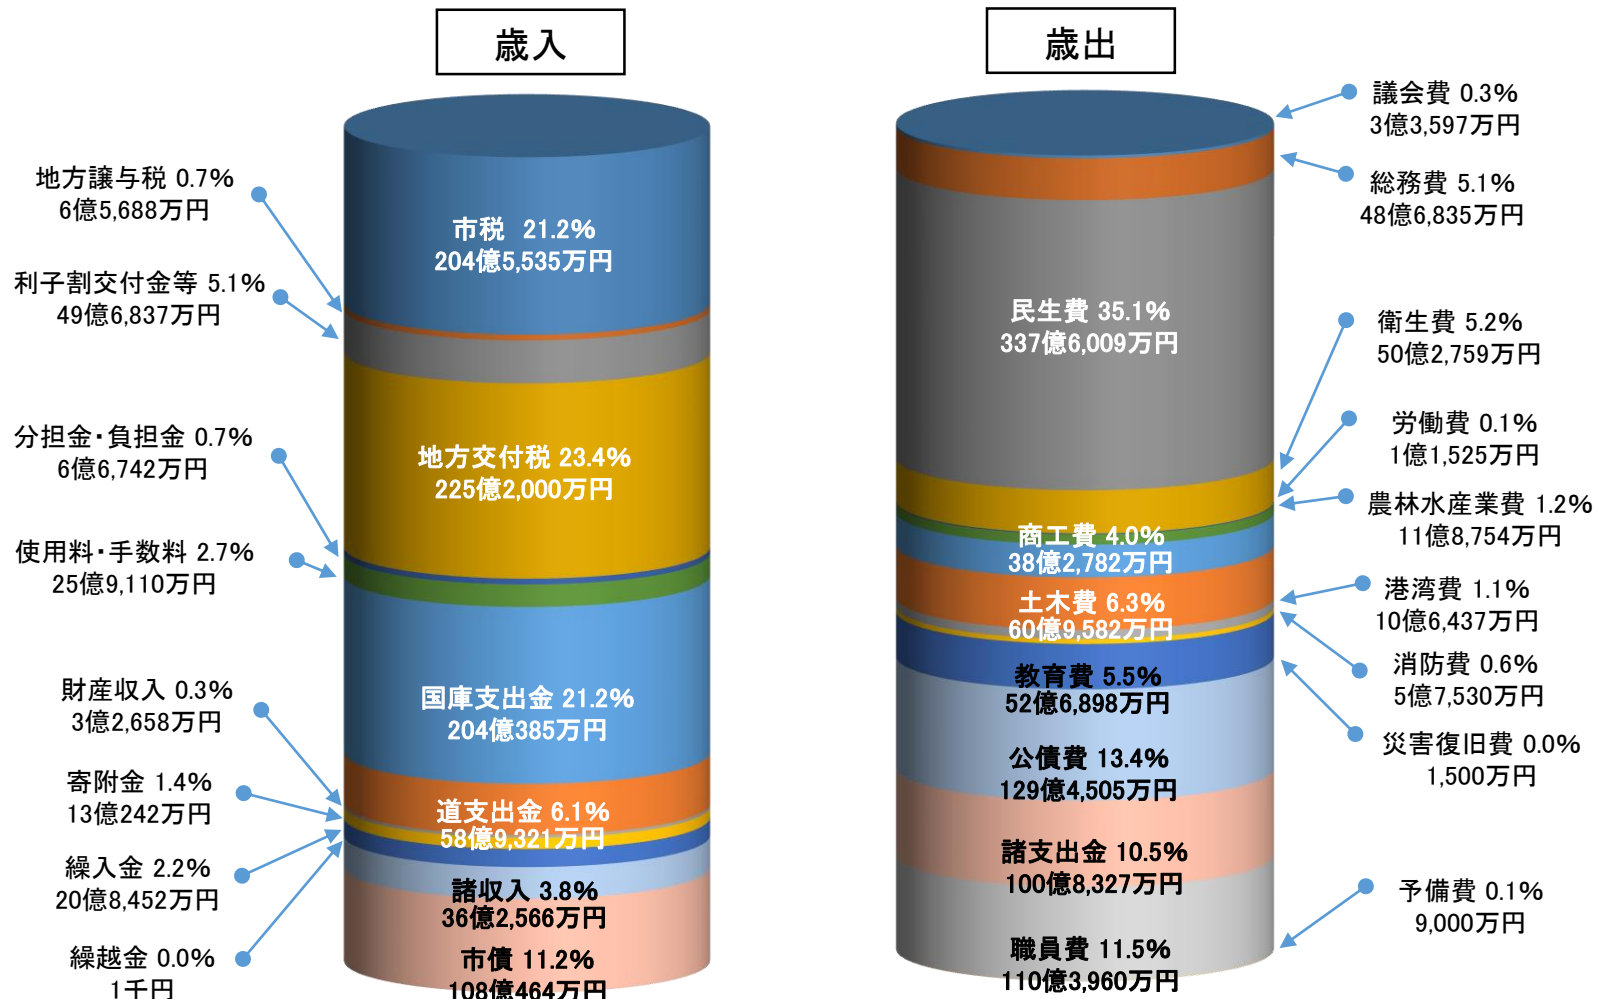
歳入

地方譲与税 0.7%
6億5,688万円

利子割交付金等 5.1%
49億6,837万円

市税 21.2%
204億5,535万円

地方交付税 23.4%
225億2,000万円

分担金・負担金 0.7%
6億6,742万円

使用料・手数料 2.7%
25億9,110万円

国庫支出金 21.2%
204億385万円

財産収入 0.3%
3億2,658万円

寄附金 1.4%
13億242万円

道支出金 6.1%
58億9,321万円

繰入金 2.2%
20億8,452万円

諸収入 3.8%
36億2,566万円

繰越金 0.0%
1千円

市債 11.2%
108億464万円

歳出

議会費 0.3%
3億3,597万円

総務費 5.1%
48億6,835万円

民生費 35.1%
337億6,009万円

衛生費 5.2%
50億2,759万円

労働費 0.1%
1億1,525万円

農林水産業費 1.2%
11億8,754万円

商工費 4.0%
38億2,782万円

港湾費 1.1%
10億6,437万円

土木費 6.3%
60億9,582万円

消防費 0.6%
5億7,530万円

教育費 5.5%
52億6,898万円

災害復旧費 0.0%
1,500万円

公債費 13.4%
129億4,505万円

諸支出金 10.5%
100億8,327万円

予備費 0.1%
9,000万円

職員費 11.5%
110億3,960万円